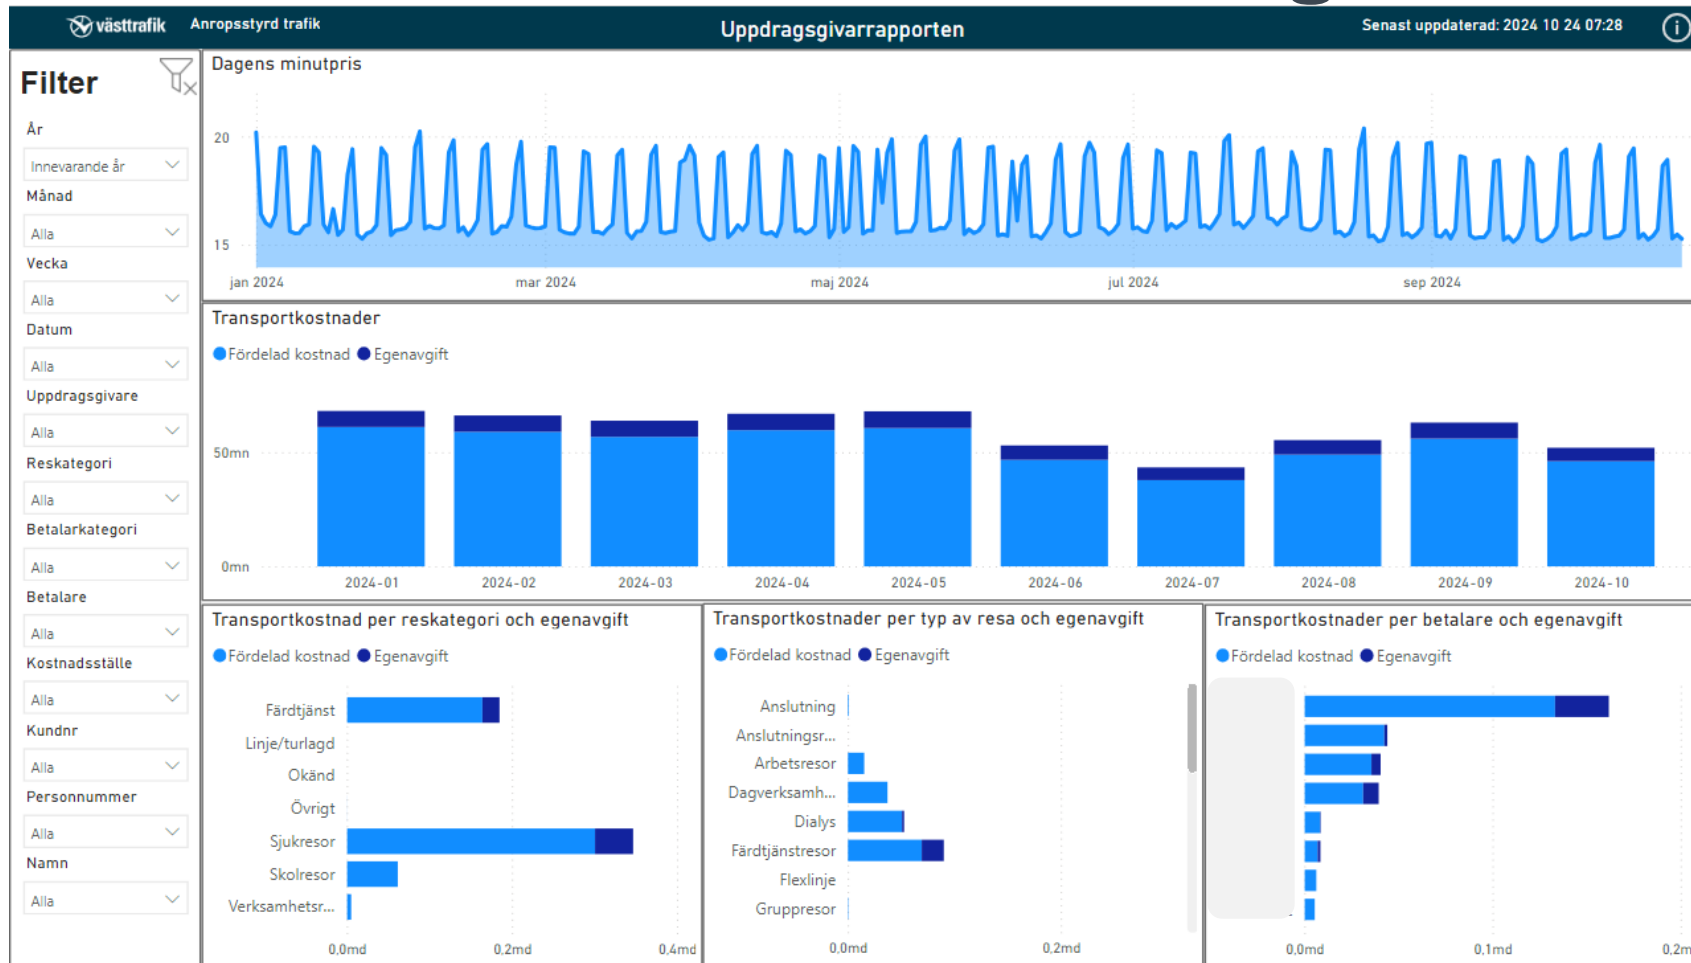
västtrafik Anropsstyrd trafik

Uppdragsgivarrapporten

Senast uppdaterad: 2024 10 24 07:28

Filter

År
Innevarande år

Månad
Alla

Vecka
Alla

Datum
Alla

Uppdragsgivare
Alla

Reskategori
Alla

Betalarkategori
Alla

Betalare
Alla

Kostnadsställe
Alla

Kundnr
Alla

Personnummer
Alla

Namn
Alla

Dagens minutpris

20
15
jan 2024 mar 2024 maj 2024 jul 2024 sep 2024

Transportkostnader

Fördelad kostnad Egenavgift

50mn
0mn
2024-01 2024-02 2024-03 2024-04 2024-05 2024-06 2024-07 2024-08 2024-09 2024-10

Transportkostnad per reskategori och egenavgift

Fördelad kostnad Egenavgift

Färdtjänst
Linje/turlagd
Okänd
Övrigt
Sjukresor
Skolresor
Verksamhetsr...
0,0md 0,2md 0,4md

Transportkostnader per typ av resa och egenavgift

Fördelad kostnad Egenavgift

Anslutning
Anslutningsr...
Arbetsresor
Dagverksamh...
Dialys
Färdtjänstresor
Flexlinje
Gruppresor
0,0md 0,2md

Transportkostnader per betalare och egenavgift

Fördelad kostnad Egenavgift

0,0md 0,1md 0,2m